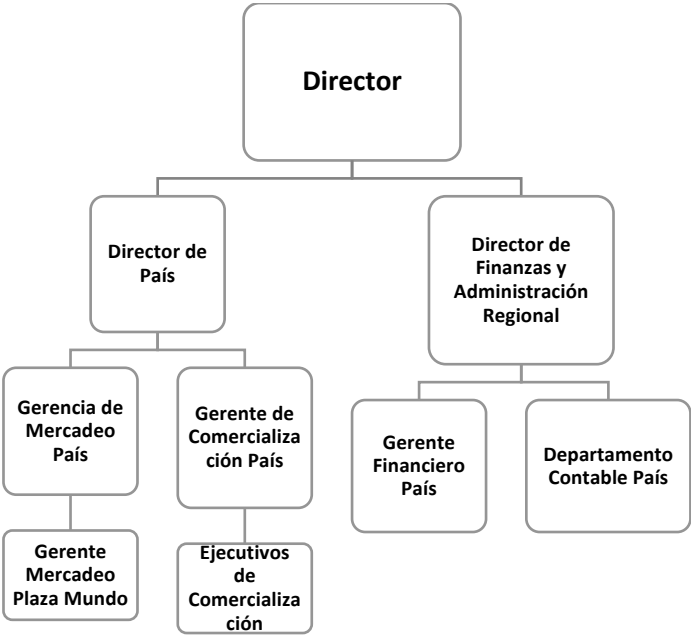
Director

Director de País

Director de Finanzas y Administración Regional

Gerencia de Mercadeo País

Gerente de Comercialización País

Gerente Financiero País

Departamento Contable País

Gerente Mercadeo Plaza Mundo

Ejecutivos de Comercialización